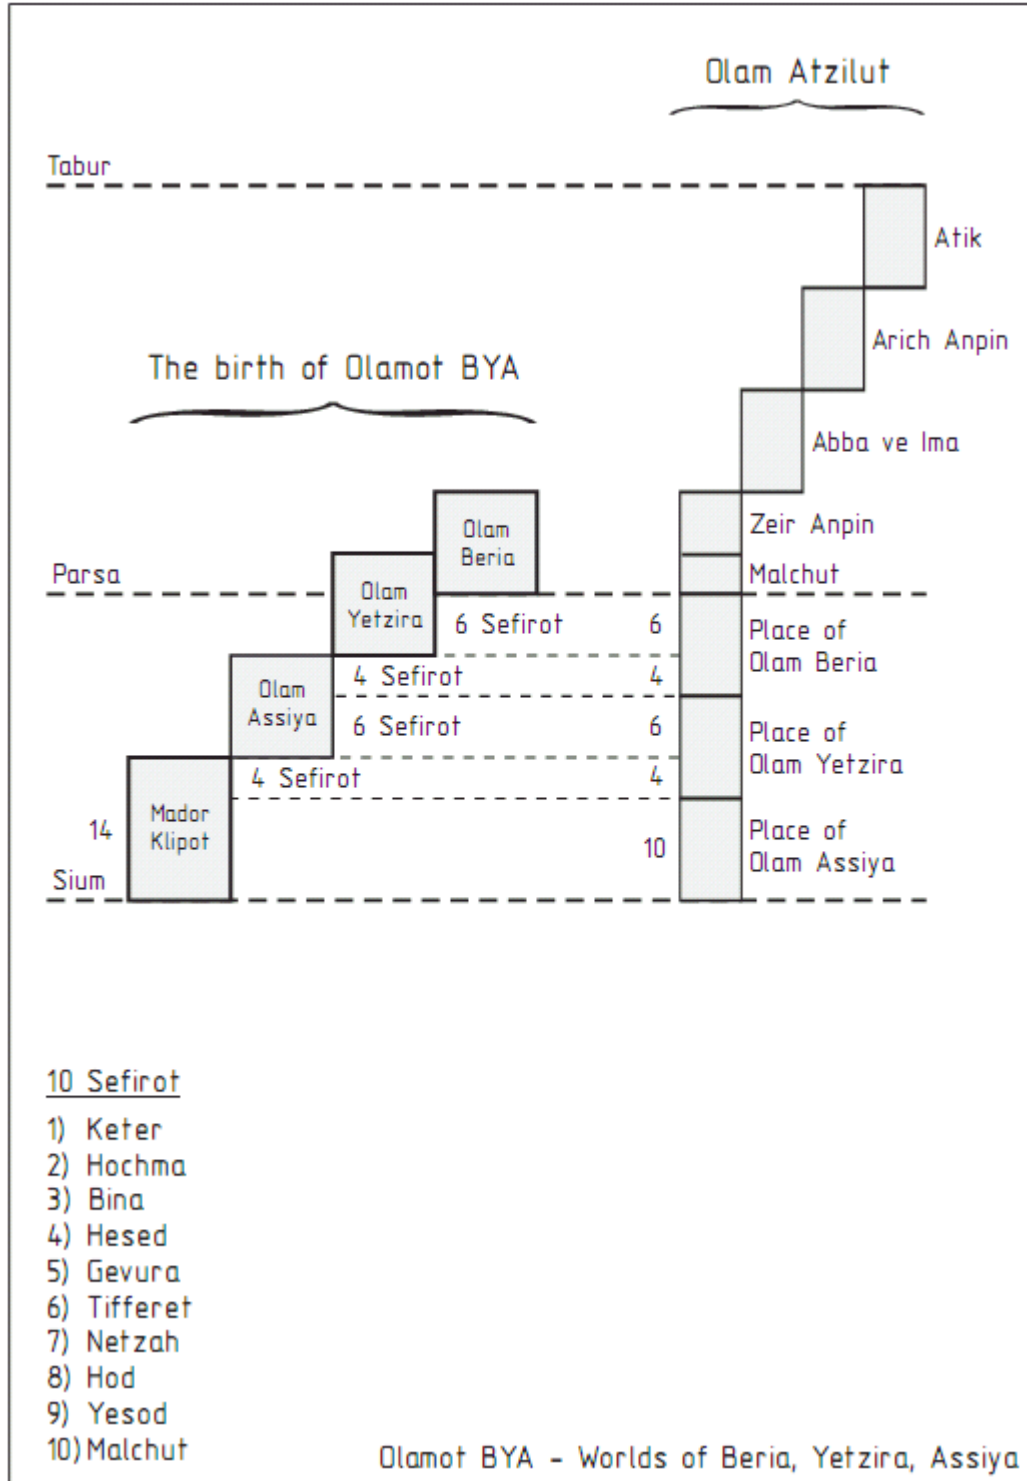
Olam Atzilut

Tabur

Atik

Arich Anpin

The birth of Olamot BYA

Abba ve Ima

Olam Beria

Zeir Anpin

Parsa

Olam Yetzira

Malchut

6 Sefirot

6

Place of Olam Beria

Olam Assiya

4 Sefirot

4

6 Sefirot

6

Place of Olam Yetzira

4 Sefirot

4

Mador Klipot

14

Place of Olam Assiya

10

Sium

10 Sefirot

1) Keter
2) Hochma
3) Bina
4) Hesed
5) Gevura
6) Tifferet
7) Netzah
8) Hod
9) Yesod
10) Malchut

Olamot BYA - Worlds of Beria, Yetzira, Assiya